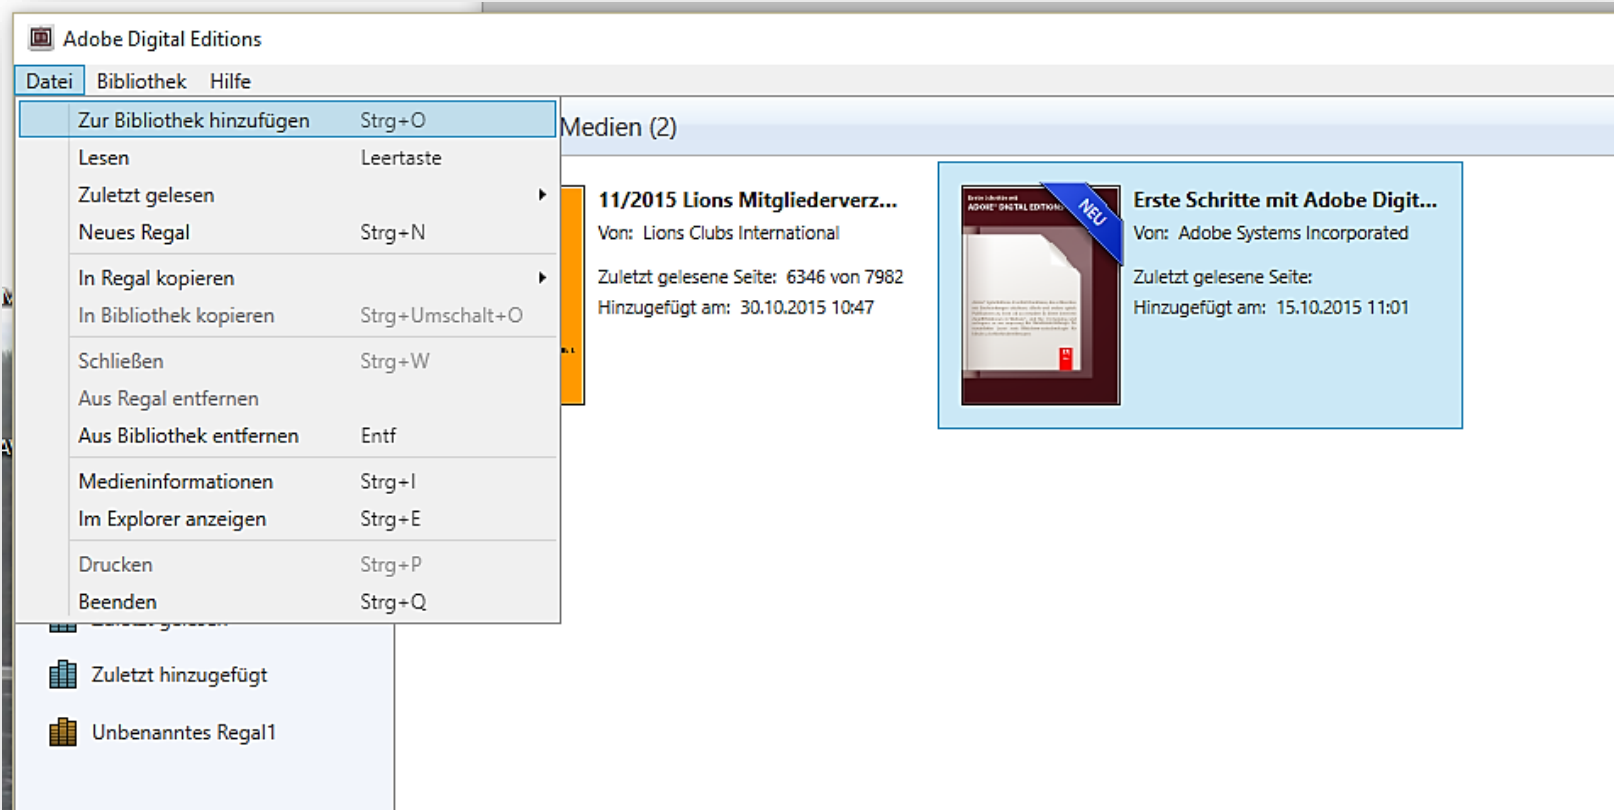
Adobe Digital Editions

Datei Bibliothek Hilfe

| | |
|---|---|
| Zur Bibliothek hinzufügen | Strg+O |
| Lesen | Leertaste |
| Zuletzt gelesen | |
| Neues Regal | Strg+N |
| In Regal kopieren | |
| In Bibliothek kopieren | Strg+Umschalt+O |
| Schließen | Strg+W |
| Aus Regal entfernen | |
| Aus Bibliothek entfernen | Entf |
| Medieninformationen | Strg+I |
| Im Explorer anzeigen | Strg+E |
| Drucken | Strg+P |
| Beenden | Strg+Q |

Medien (2)

11/2015 Lions Mitgliederverz...
Von: Lions Clubs International
Zuletzt gelesene Seite: 6346 von 7982
Hinzugefügt am: 30.10.2015 10:47

NEU

Erste Schritte mit Adobe Digit...
Von: Adobe Systems Incorporated
Zuletzt gelesene Seite:
Hinzugefügt am: 15.10.2015 11:01

Zuletzt hinzugefügt
Unbenanntes Regal1